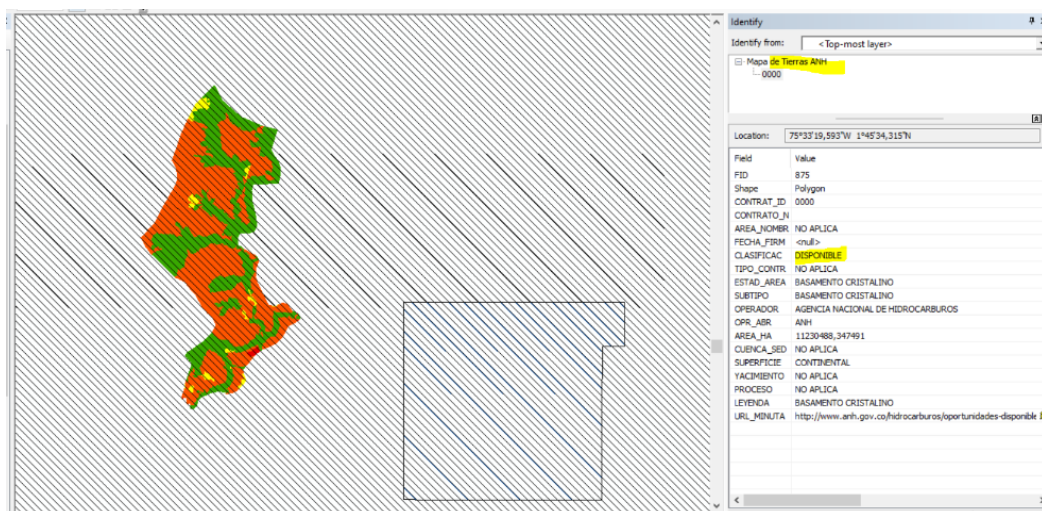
Identify

Identify from: <Top-most layer>

Mapa de Tierras ANH
0000

Location: 75°33'19,593"W 1°45'34,315"N

| Field | Value |
|---|---|
| FID | 875 |
| Shape | Polygon |
| CONTRAT_ID | 0000 |
| CONTRATO_N | |
| AREA_NOMBR | NO APLICA |
| FECHA_FIRM | <null> |
| CLASIFICAC | DISPONIBLE |
| TIPO_CONTR | NO APLICA |
| ESTAD_AREA | BASAMENTO CRISTALINO |
| SUBTIPO | BASAMENTO CRISTALINO |
| OPERADOR | AGENCIA NACIONAL DE HIDROCARBUROS |
| OPR_ABR | ANH |
| AREA_HA | 11230488,347491 |
| CUENCA_SED | NO APLICA |
| SUPERFICIE | CONTINENTAL |
| YACIMIENTO | NO APLICA |
| PROCESO | NO APLICA |
| LEYENDA | BASAMENTO CRISTALINO |
| URL_MINUTA | http://www.anh.gov.co/hidrocarburos/oportunidades-disponible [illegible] |